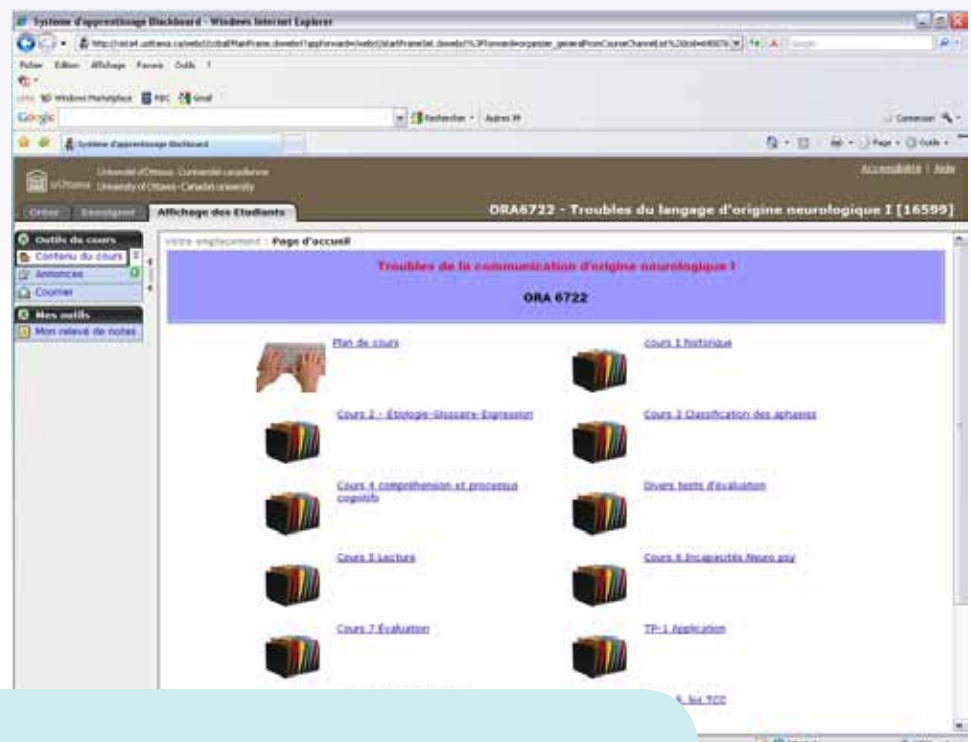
Système d'apprentissage Blackboard - Windows Internet Explorer

Fichier Edition Affichage Favoris Outils ?

Google

Rechercher · Autres

Système d'apprentissage Blackboard

Université d'Ottawa · Université canadienne
University of Ottawa · Canada's university

Accessibilité | Aide

Créer Enseigner Affichage des Étudiants

ORA6722 - Troubles du langage d'origine neurologique I [16599]

Outils du cours
Contenu du cours
Annonces
Courrier

Mes outils
Mon relevé de notes

Votre emplacement : Page d'accueil

Troubles de la communication d'origine neurologique I

ORA 6722

Plan de cours

cours 1 historique

Cours 2 - Étiologie-Glossaire-Expression

Cours 3 Classification des aphasies

Cours 4 compréhension et processus cognitifs

Divers tests d'évaluation

Cours 5 Lecture

Cours 6 Incapacités Neuro psy

Cours 7 Évaluation

TP-1 Application

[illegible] Sur TCC